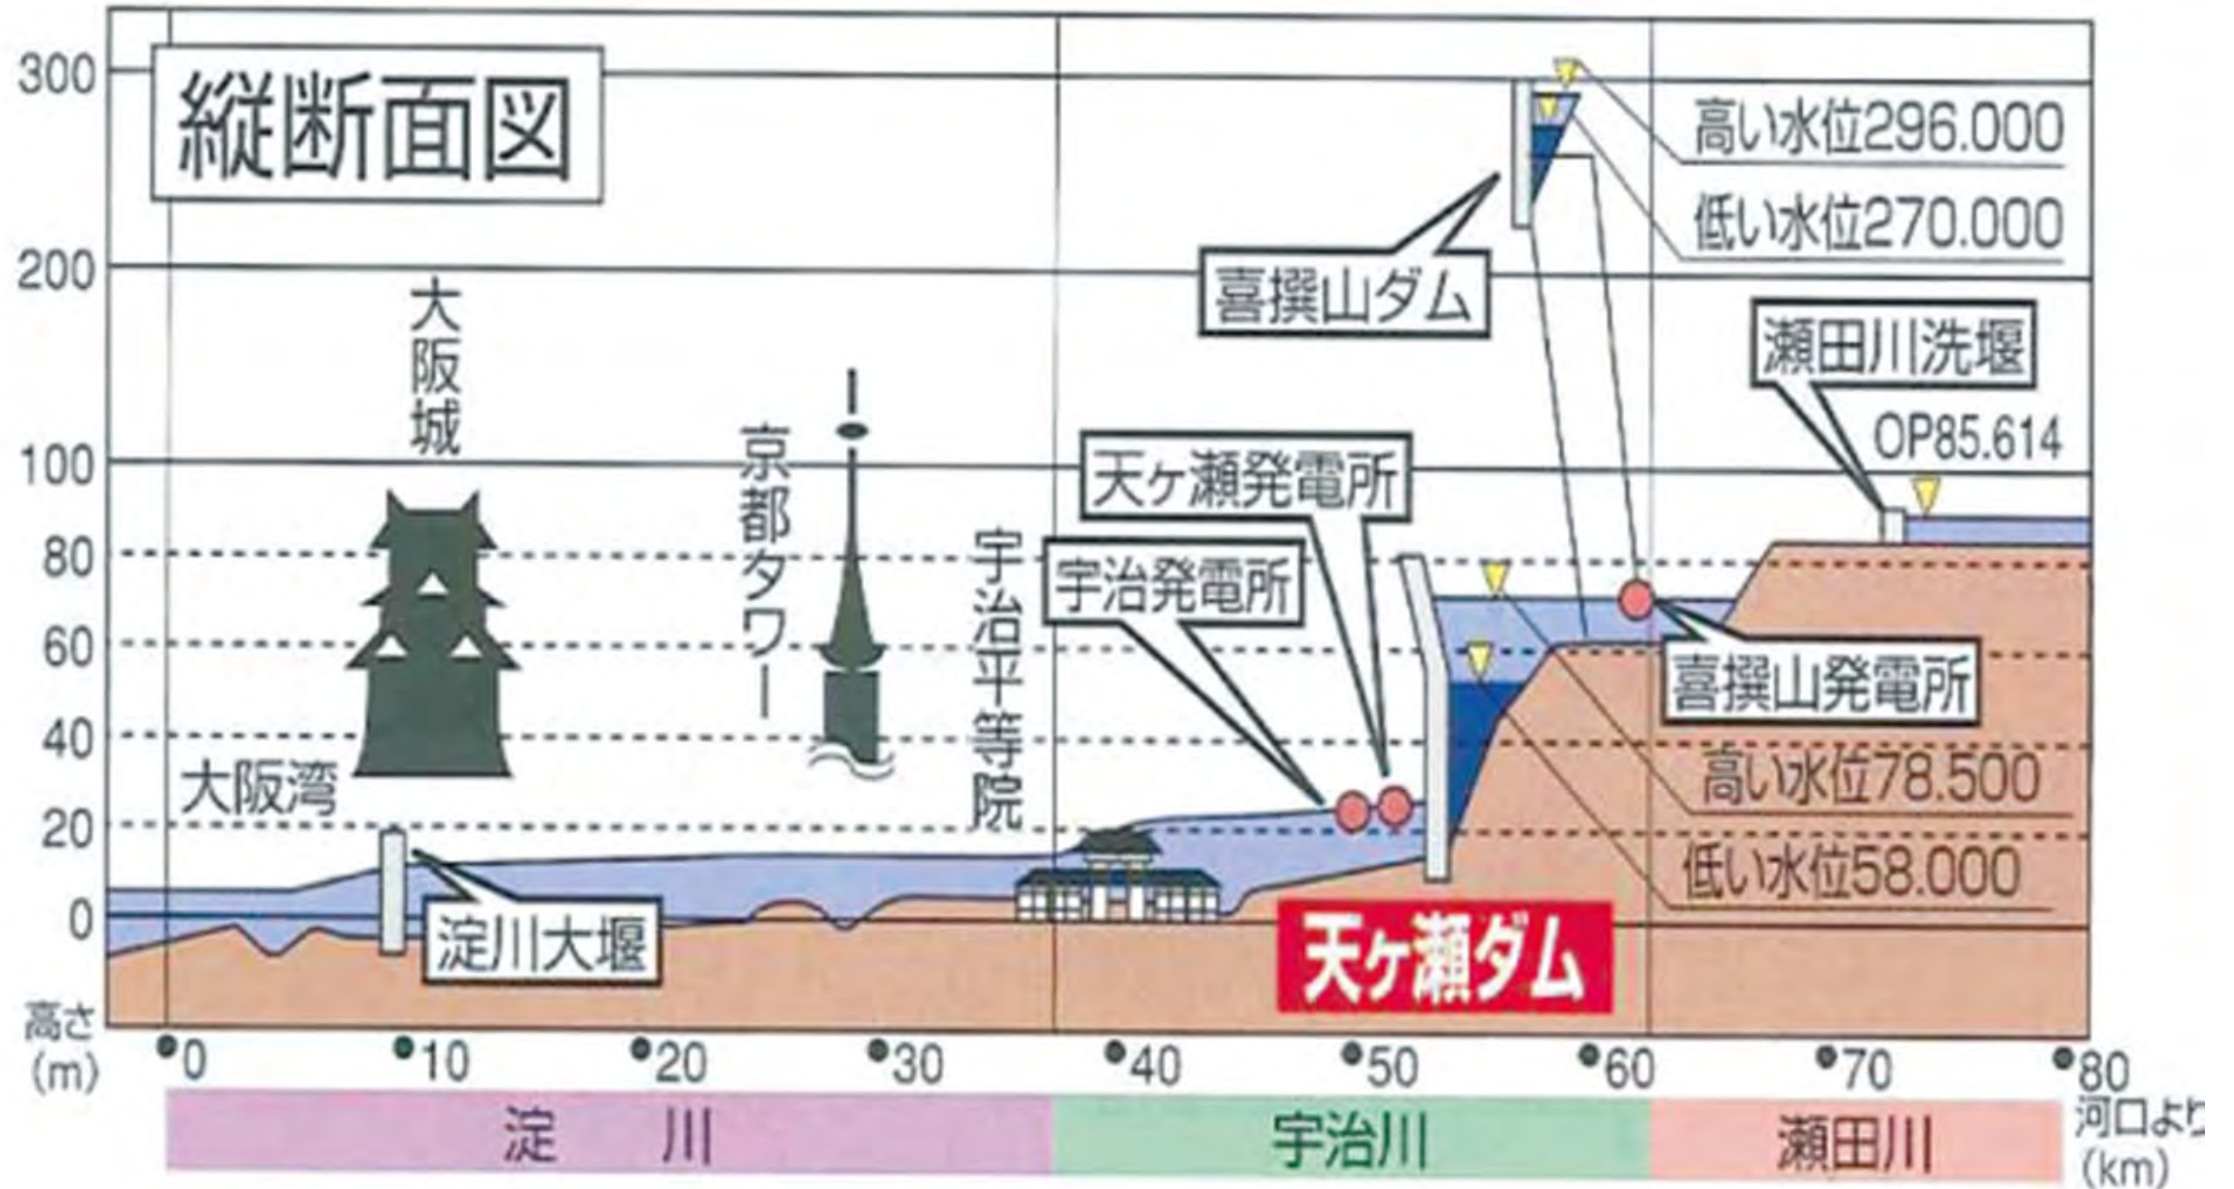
縦断面図

300
200
100
80
60
40
20
0
高さ (m)

大阪城
京都タワー
宇治平等院
大阪湾
淀川大堰
宇治発電所
天ヶ瀬発電所
喜撰山ダム
高い水位296.000
低い水位270.000
瀬田川洗堰
OP85.614
喜撰山発電所
高い水位78.500
低い水位58.000
天ヶ瀬ダム

0 10 20 30 40 50 60 70 80
河口より (km)

淀　川
宇治川
瀬田川